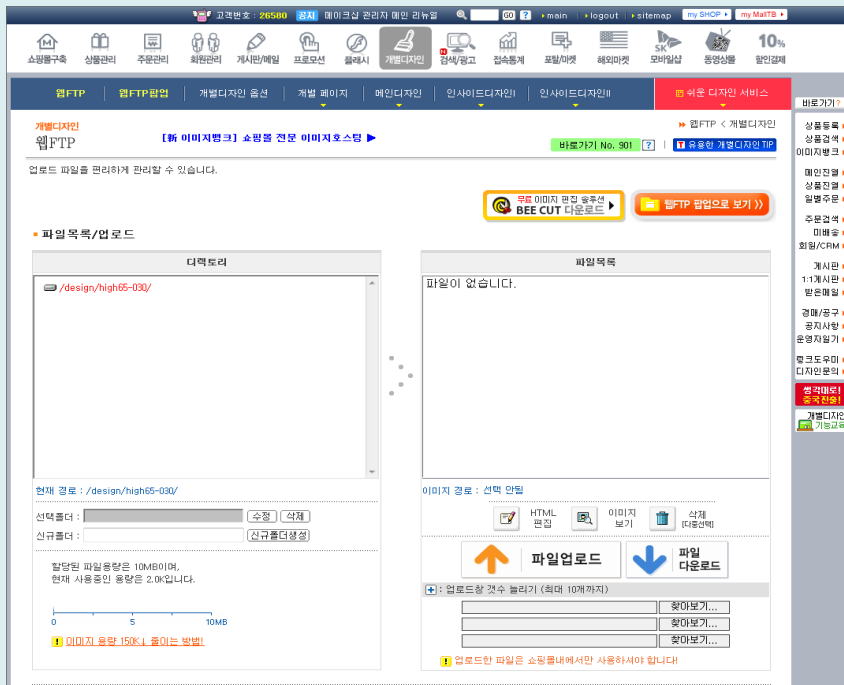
고객번호 : 26580 공지 메이크샵 관리자 메인 리뉴얼 GO ? main logout sitemap my SHOP my MallTB

쇼핑몰구축 상품관리 주문관리 회원관리 게시판/메일 프로모션 플래시 개별디자인 검색/광고 접속통계 포털/마켓 해외마켓 모바일샵 동영상몰 할인결제

웹FTP 웹FTP팝업 개별디자인 옵션 개별 페이지 메인디자인 인사이드디자인I 인사이드디자인II 쉬운 디자인 서비스

바로가기 ?

개별디자인
웹FTP

[新 이미지뱅크] 쇼핑몰 전문 이미지호스팅 ▶

웹FTP < 개별디자인

바로가기 No. 901 ? T 유용한 개별디자인 TIP

업로드 파일을 편리하게 관리할 수 있습니다.

무료 이미지 편집 솔루션 BEE CUT 다운로드

웹FTP 팝업으로 보기

파일목록/업로드

디렉토리

/design/high65-030/

현재 경로 : /design/high65-030/

선택폴더 : 수정 삭제
신규폴더 : 신규폴더생성

할당된 파일용량은 10MB이며,
현재 사용중인 용량은 2.0K입니다.

0 5 10MB

이미지 용량 150K↓ 줄이는 방법!

파일목록

파일이 없습니다.

이미지 경로 : 선택 안됨

HTML 편집 이미지 보기 삭제 [다중선택]

파일업로드 파일 다운로드

업로드창 갯수 늘리기 (최대 10개까지)

찾아보기...
찾아보기...
찾아보기...

업로드한 파일은 쇼핑몰내에서만 사용하셔야 합니다!

상품등록
상품검색
이미지뱅크

메인진열
상품진열
일별주문

주문검색
미배송
회원/CRM

게시판
1:1게시판
받은메일

경매/공구
공지사항
운영자일기

로그도우미
디자인문의

생각대로! 중국 진출!

개별디자인
기능교육